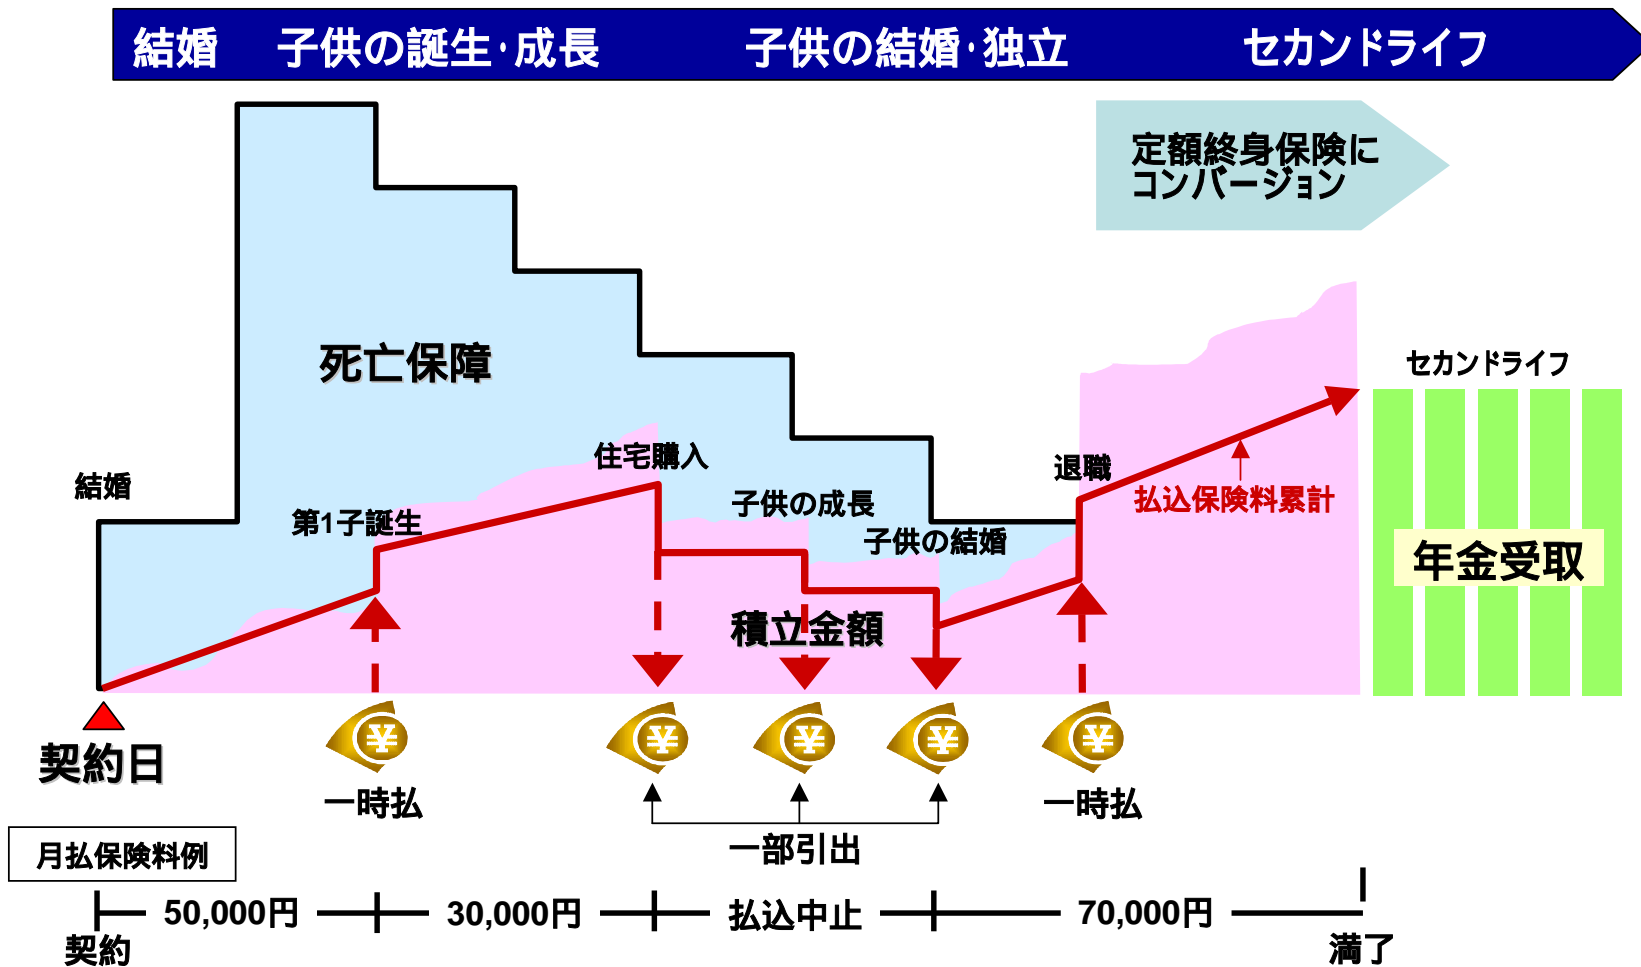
結婚　子供の誕生･成長　子供の結婚･独立　セカンドライフ

定額終身保険にコンバージョン

死亡保障

セカンドライフ

結婚

住宅購入

子供の成長

退職

払込保険料累計

第1子誕生

子供の結婚

年金受取

積立金額

契約日

一時払

一時払

一部引出

月払保険料例

50,000円　30,000円　払込中止　70,000円

契約

満了